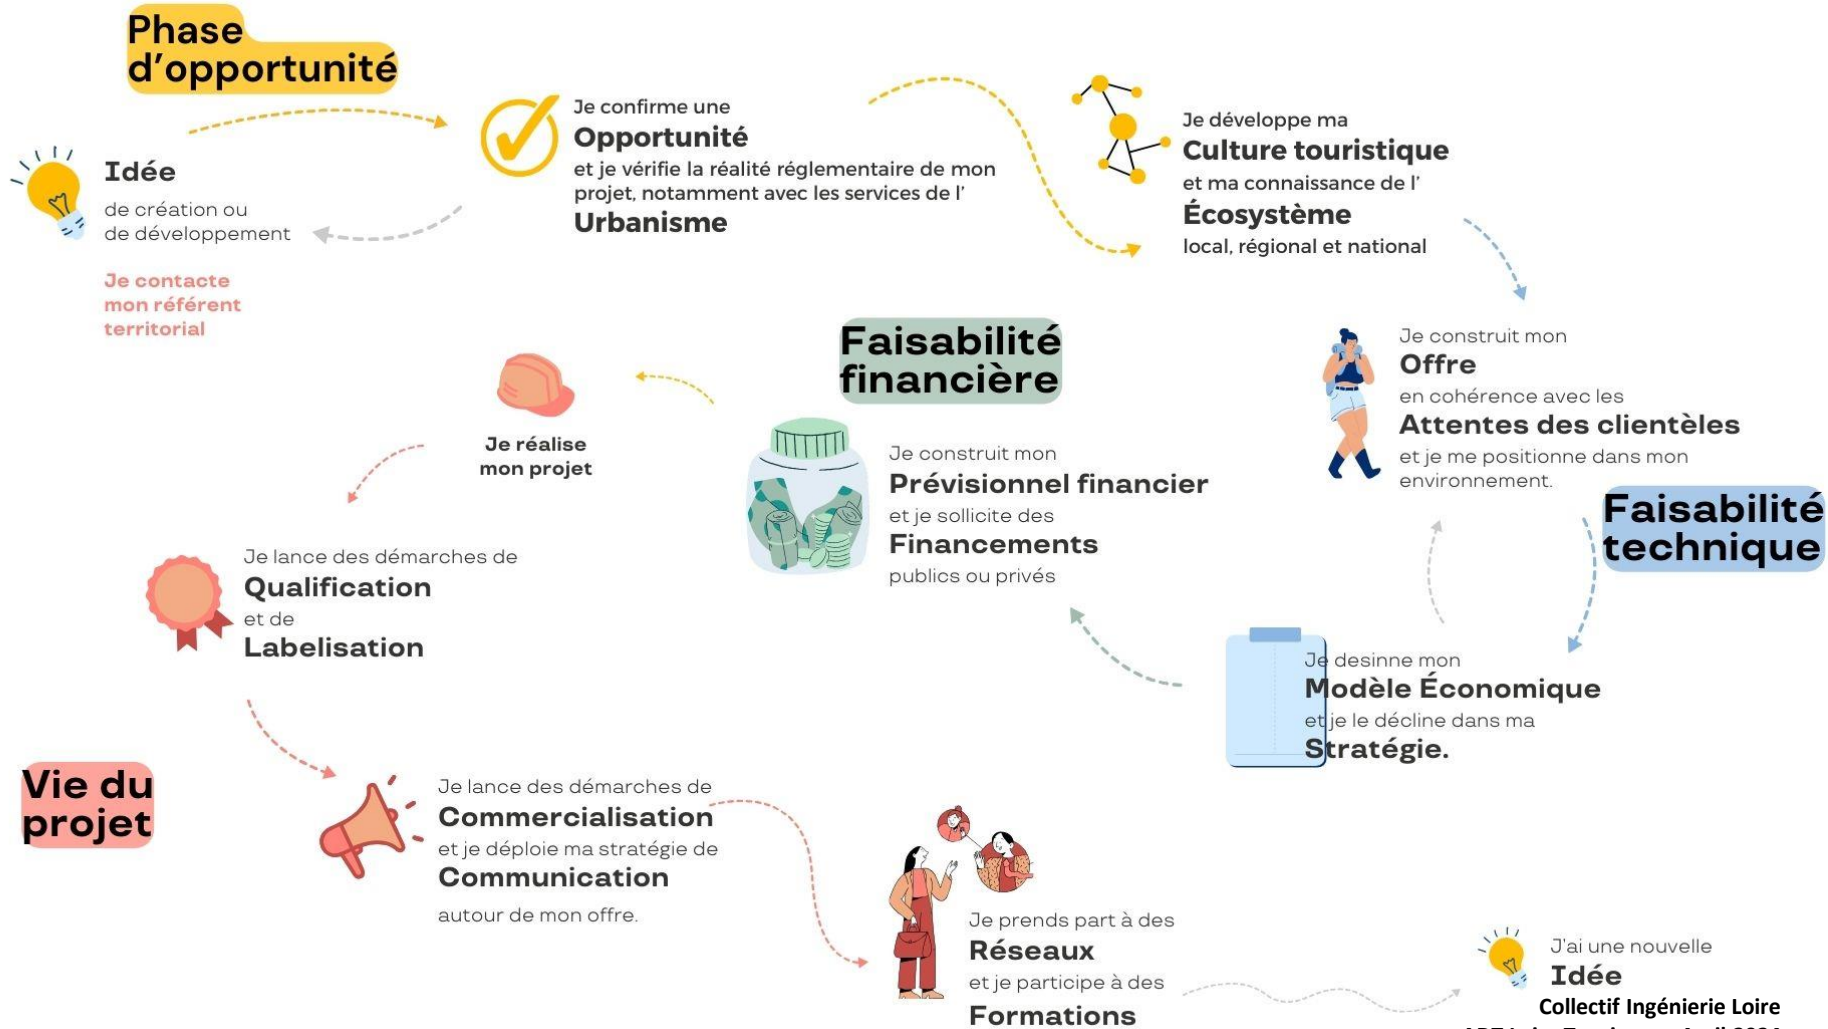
Phase d'opportunité

Idée
de création ou de développement

Je contacte mon référent territorial

Je confirme une
Opportunité
et je vérifie la réalité réglementaire de mon projet, notamment avec les services de l'
Urbanisme

Je développe ma
Culture touristique
et ma connaissance de l'
Écosystème
local, régional et national

Je construit mon
Offre
en cohérence avec les
Attentes des clientèles
et je me positionne dans mon environnement.

Faisabilité technique

Je desinne mon
Modèle Économique
et je le décline dans ma
Stratégie.

Faisabilité financière

Je construit mon
Prévisionnel financier
et je sollicite des
Financements
publics ou privés

Je réalise mon projet

Je lance des démarches de
Qualification
et de
Labelisation

Vie du projet

Je lance des démarches de
Commercialisation
et je déploie ma stratégie de
Communication
autour de mon offre.

Je prends part à des
Réseaux
et je participe à des
Formations

J'ai une nouvelle
Idée

Collectif Ingénierie Loire
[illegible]